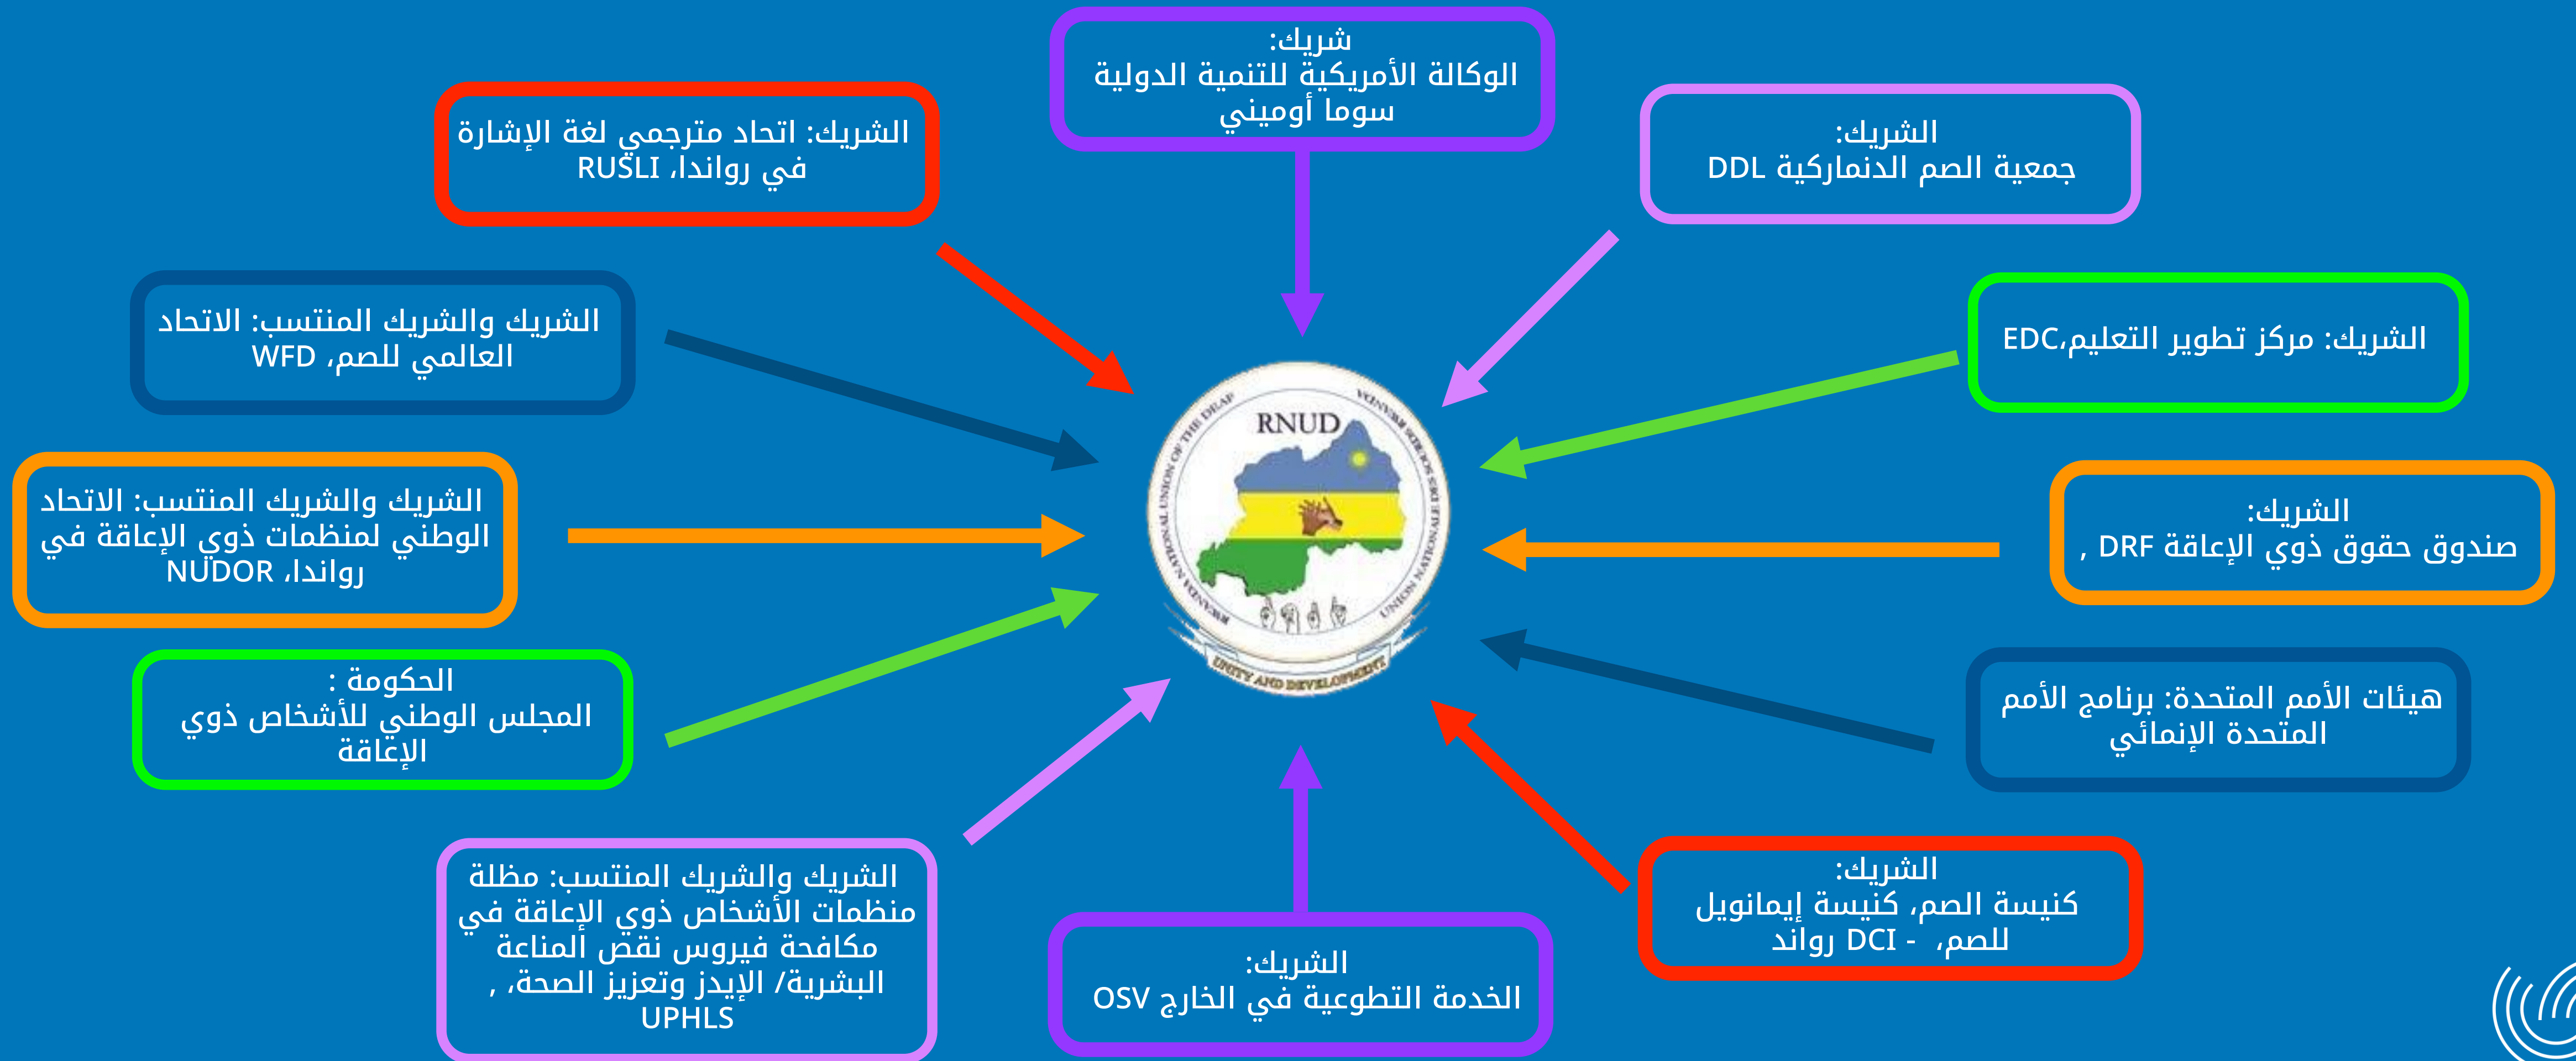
شريك:
الوكالة الأمريكية للتنمية الدولية
سوما أوميني

الشريك: اتحاد مترجمي لغة الإشارة في رواندا، RUSLI

الشريك:
جمعية الصم الدنماركية DDL

الشريك والشريك المنتسب: الاتحاد العالمي للصم، WFD

الشريك: مركز تطوير التعليم،EDC

الشريك والشريك المنتسب: الاتحاد الوطني لمنظمات ذوي الإعاقة في رواندا، NUDOR

الشريك:
صندوق حقوق ذوي الإعاقة DRF ,

الحكومة :
المجلس الوطني للأشخاص ذوي الإعاقة

هيئات الأمم المتحدة: برنامج الأمم المتحدة الإنمائي

RNUD
RWANDA NATIONAL UNION OF THE DEAF
UNION NATIONALE DES SOURDS
UNITY AND DEVELOPMENT

الشريك والشريك المنتسب: مظلة منظمات الأشخاص ذوي الإعاقة في مكافحة فيروس نقص المناعة البشرية/ الإيدز وتعزيز الصحة، , UPHLS

الشريك:
الخدمة التطوعية في الخارج OSV

الشريك:
كنيسة الصم، كنيسة إيمانويل للصم، - DCI رواند